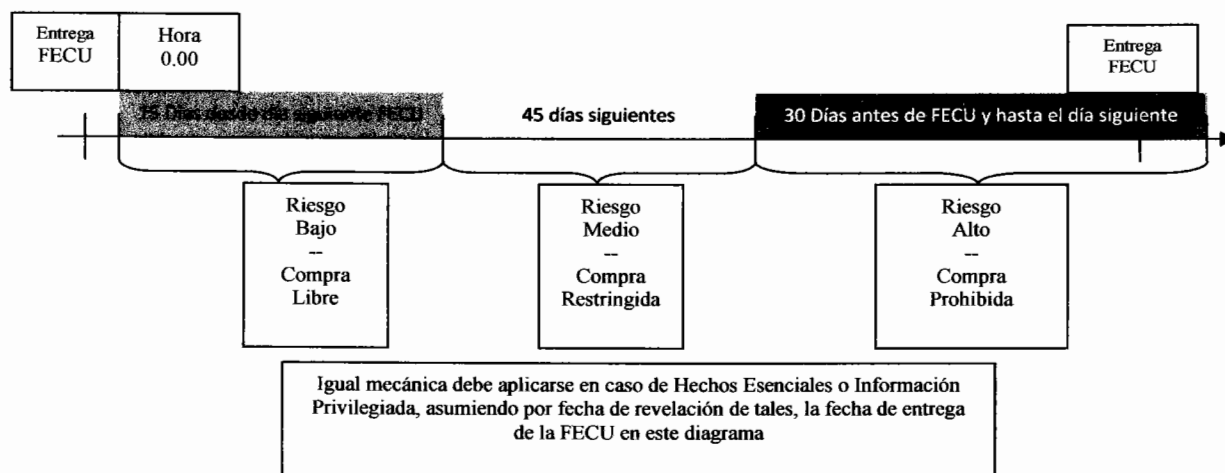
Entrega FECU

Hora 0.00

Entrega FECU

15 Días desde día siguiente FECU

45 días siguientes

30 Días antes de FECU y hasta el día siguiente

Riesgo Bajo -- Compra Libre

Riesgo Medio -- Compra Restringida

Riesgo Alto -- Compra Prohibida

Igual mecánica debe aplicarse en caso de Hechos Esenciales o Información Privilegiada, asumiendo por fecha de revelación de tales, la fecha de entrega de la FECU en este diagrama